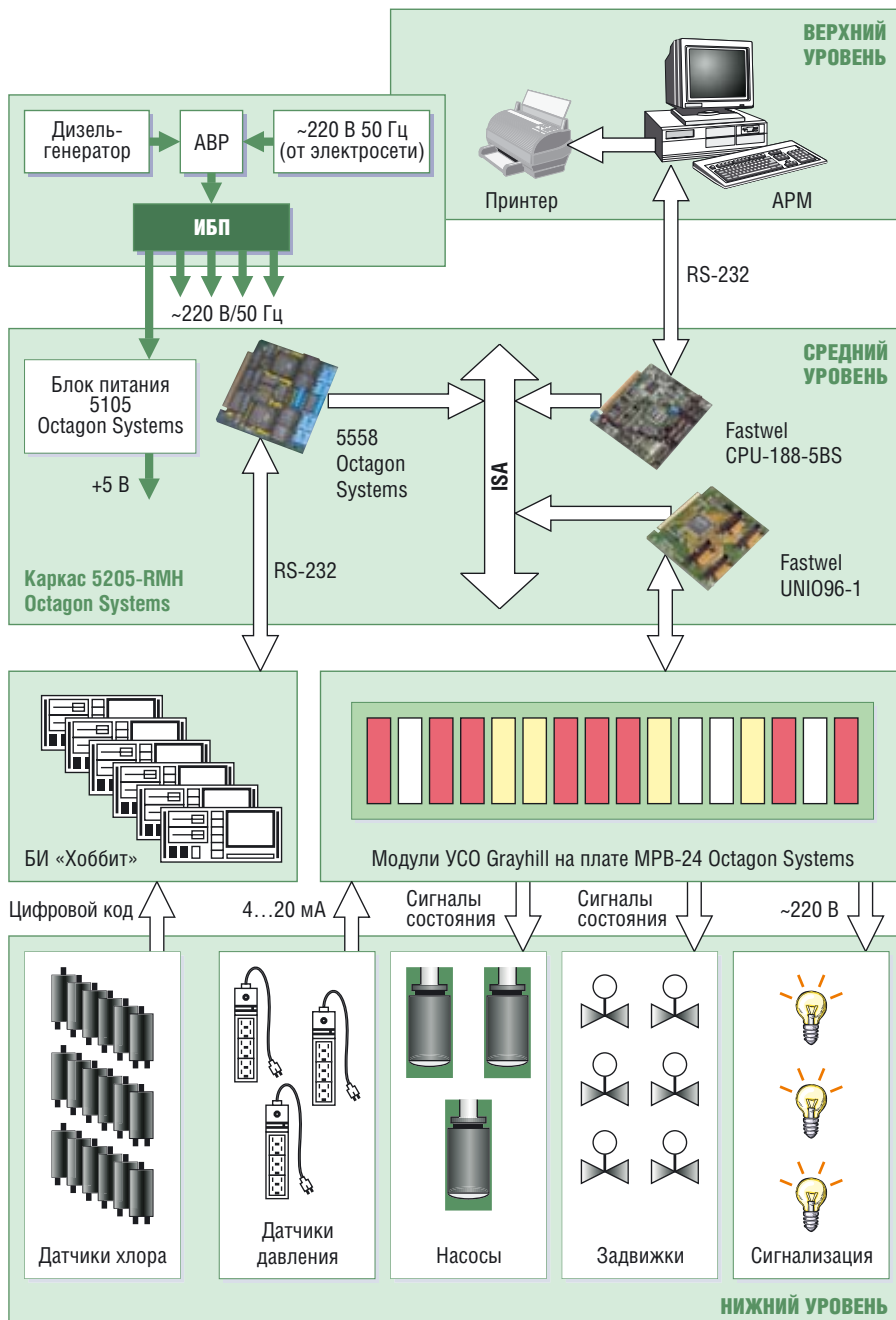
ВЕРХНИЙ УРОВЕНЬ

Дизель-генератор

АВР

~220 В 50 Гц (от электросети)

ИБП

Принтер

АРМ

RS-232

~220 В/50 Гц

СРЕДНИЙ УРОВЕНЬ

Блок питания 5105 Octagon Systems

+5 В

5558 Octagon Systems

ISA

Fastwel CPU-188-5BS

Fastwel UNIO96-1

RS-232

Каркас 5205-RMH Octagon Systems

БИ «Хоббит»

Модули УСО Grayhill на плате MPB-24 Octagon Systems

Цифровой код

4…20 мА

Сигналы состояния

Сигналы состояния

~220 В

Датчики хлора

Датчики давления

Насосы

Задвижки

Сигнализация

НИЖНИЙ УРОВЕНЬ